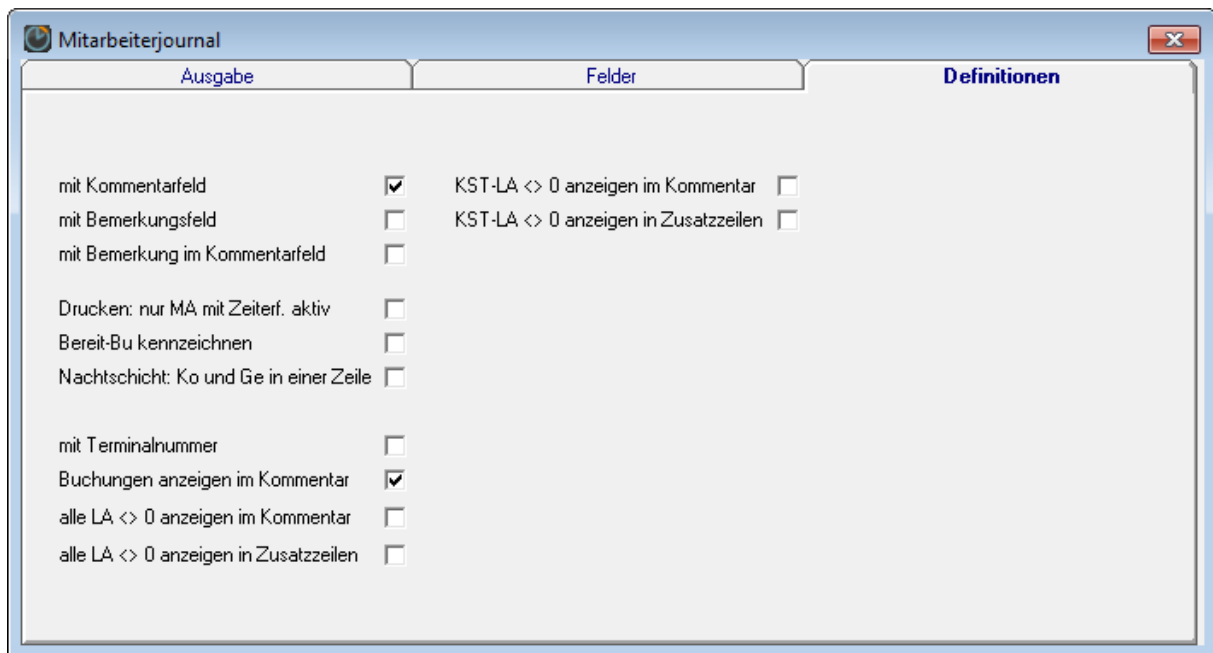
Mitarbeiterjournal

Ausgabe | Felder | Definitionen

mit Kommentarfeld
mit Bemerkungsfeld
mit Bemerkung im Kommentarfeld

Drucken: nur MA mit Zeiterf. aktiv
Bereit-Bu kennzeichnen
Nachtschicht: Ko und Ge in einer Zeile

mit Terminalnummer
Buchungen anzeigen im Kommentar
alle LA <> 0 anzeigen im Kommentar
alle LA <> 0 anzeigen in Zusatzzeilen

KST-LA <> 0 anzeigen im Kommentar
KST-LA <> 0 anzeigen in Zusatzzeilen